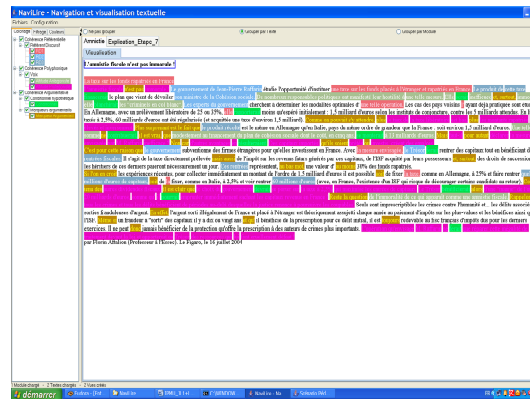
NaviLire - Navigation et visualisation textuelle

Fichiers Configuration

Lecture Filtrage Couleurs

Cohérence Référentielle
Référent Discursif
Voix
Cohérence Polyphonique
Cohérence Argumentative
Connecteur logique
Marqueurs énonciatifs

Ne pas grouper
Grouper par texte
Grouper par Module

Amnistie Explication_Etape_7

Visualisation

L'amnistie fiscale n'est pas immorale !

Le rôle sur les fonds rapatriés en France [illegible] le gouvernement de Jean-Pierre Raffarin étudie l'opportunité d'amnistier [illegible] les fonds placés à l'étranger et rapatriés en France. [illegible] le plan qui vient de décider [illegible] ministre de la Cohésion sociale. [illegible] Les experts du gouvernement cherchent à déterminer les modalités optimales d'une telle opération. Les cas des pays voisins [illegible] ayant déjà pratiqué son efficacité. En Allemagne, avec un prélèvement libératoire de 25 ou 15%, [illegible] moins qu'espéré initialement : 1,5 milliard d'euros selon les instituts de conjoncture, contre les 5 milliards attendus. En Italie, taxés à 2,5%, 60 milliards d'euros ont été régularisés (et acquittés une taxe d'environ 1,5 milliard). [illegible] 1,2 milliard d'euros.

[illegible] le rapatriement de capitaux pour la France, soit environ 1,2 milliard d'euros.

C'est pour cette raison que le gouvernement subventionne des firmes étrangères pour qu'elles investissent en France. Avec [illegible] rentrer des capitaux tout en bénéficiant d'une manne fiscale. Il s'agit de la taxe directement prélevée sur le montant de l'impôt sur les revenus futurs générés par ces capitaux, de l'ISF acquitté par leurs possesseurs, des droits de succession sur les héritiers de ces derniers passent nécessairement un jour. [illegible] représentent, au final, une valeur d'environ 18% des fonds rapatriés.

Si l'on en croit les expériences récentes, pour collecter immédiatement un montant de l'ordre de 1,5 milliard d'euros il est possible de fixer la taxe comme en Allemagne, à 25% et faire rentrer 6 milliards d'euros de capitaux, ou de fixer, comme en Italie, à 2,5% et voir rentrer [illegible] d'euros, en France, l'existence d'un ISF qui risque de décourager certains candidats au retour. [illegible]

Seuls sont imprescriptibles les crimes contre l'humanité et... les délits moraux sont des sociétés fondatrices d'argent. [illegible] l'argent vers l'Hexagone et placé à l'étranger est théoriquement acquitté chaque année au paiement d'impôts sur les plus-values et les bénéfices ainsi qu'au paiement de l'ISF. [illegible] en transfert à "sortir" des capitaux il y a dix ou vingt ans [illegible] le bénéfice de la prescription pour ce délit initial, et il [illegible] redevable ou les fraudes d'impôts dus pour les dernières exercices. Il ne peut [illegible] jamais bénéficier de la protection qu'offre la prescription à des auteurs de crimes plus importants.

par Nicolas Affaltion (Professeur à l'Essec). Le Figaro, le 16 juillet 2004

Module chargé 2 Textes chargés 2 Vues créés

démarrer